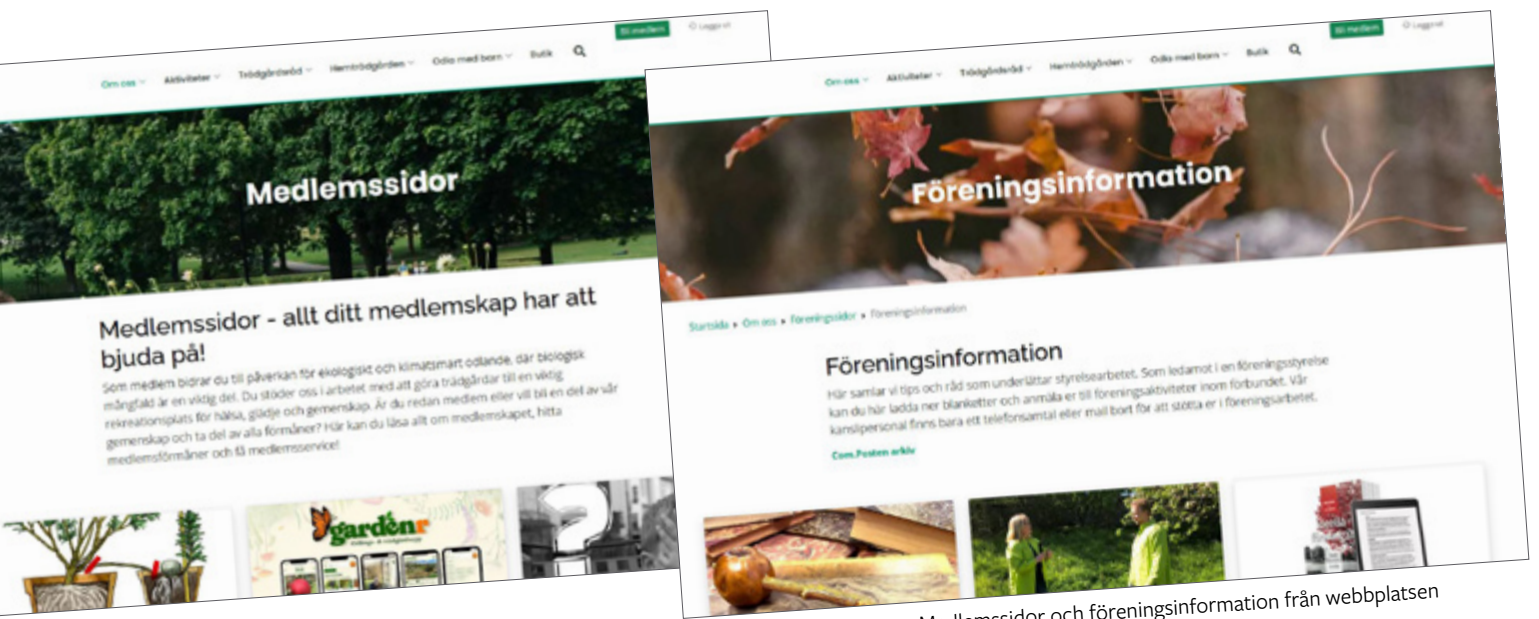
Bli medlem
Logga ut
Om oss
Aktiviteter
Trädgårdsråd
Hemträdgården
Odla med barn
Butik

Medlemssidor

Medlemssidor - allt ditt medlemskap har att bjuda på!

Som medlem bidrar du till påverkan för ekologiskt och klimatsmart odlande, där biologisk mångfald är en viktig del. Du stöder oss i arbetet med att göra trädgårdar till en viktig rekreationsplats för hälsa, glädje och gemenskap. Är du redan medlem eller vill bli en del av vår gemenskap och ta del av alla förmåner? Här kan du läsa allt om medlemskapet, hitta medlemsförmåner och få medlemsservice!

gardenr

Bli medlem
Logga ut
Om oss
Aktiviteter
Trädgårdsråd
Hemträdgården
Odla med barn
Butik

Föreningsinformation

Startsida » Om oss » Föreningsidor » Föreningsinformation

Föreningsinformation

Här samlar vi tips och råd som underlättar styrelsearbetet. Som ledamot i en föreningsstyrelse kan du här ladda ner blanketter och anmäla er till föreningsaktiviteter inom förbundet. Vår kansliperson finns bara ett telefonsamtal eller mail bort för att stötta er i föreningsarbetet.

Com.Posten arkiv

Medlemssidor och föreningsinformation från webbplatsen